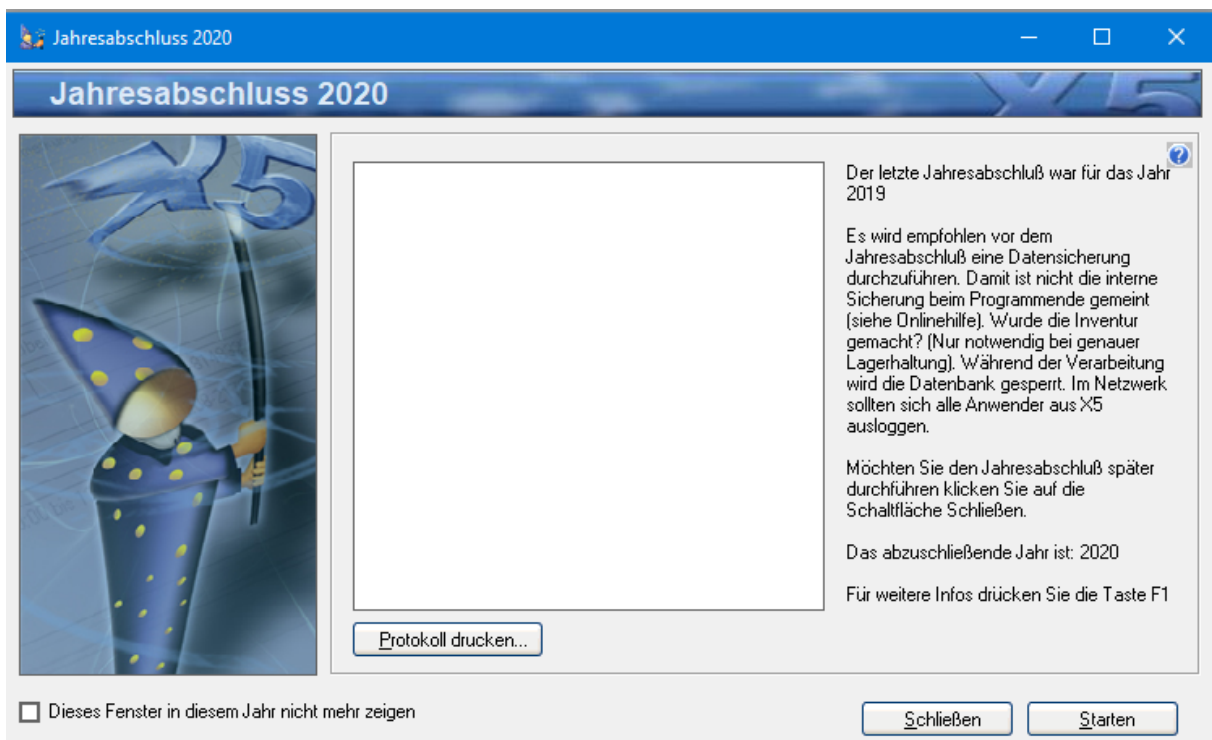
Jahresabschluss 2020

Jahresabschluss 2020

X5

Der letzte Jahresabschluß war für das Jahr 2019

Es wird empfohlen vor dem Jahresabschluß eine Datensicherung durchzuführen. Damit ist nicht die interne Sicherung beim Programmende gemeint (siehe Onlinehilfe). Wurde die Inventur gemacht? (Nur notwendig bei genauer Lagerhaltung). Während der Verarbeitung wird die Datenbank gesperrt. Im Netzwerk sollten sich alle Anwender aus X5 ausloggen.

Möchten Sie den Jahresabschluß später durchführen klicken Sie auf die Schaltfläche Schließen.

Das abzuschließende Jahr ist: 2020

Für weitere Infos drücken Sie die Taste F1

Protokoll drucken...

Dieses Fenster in diesem Jahr nicht mehr zeigen

Schließen

Starten